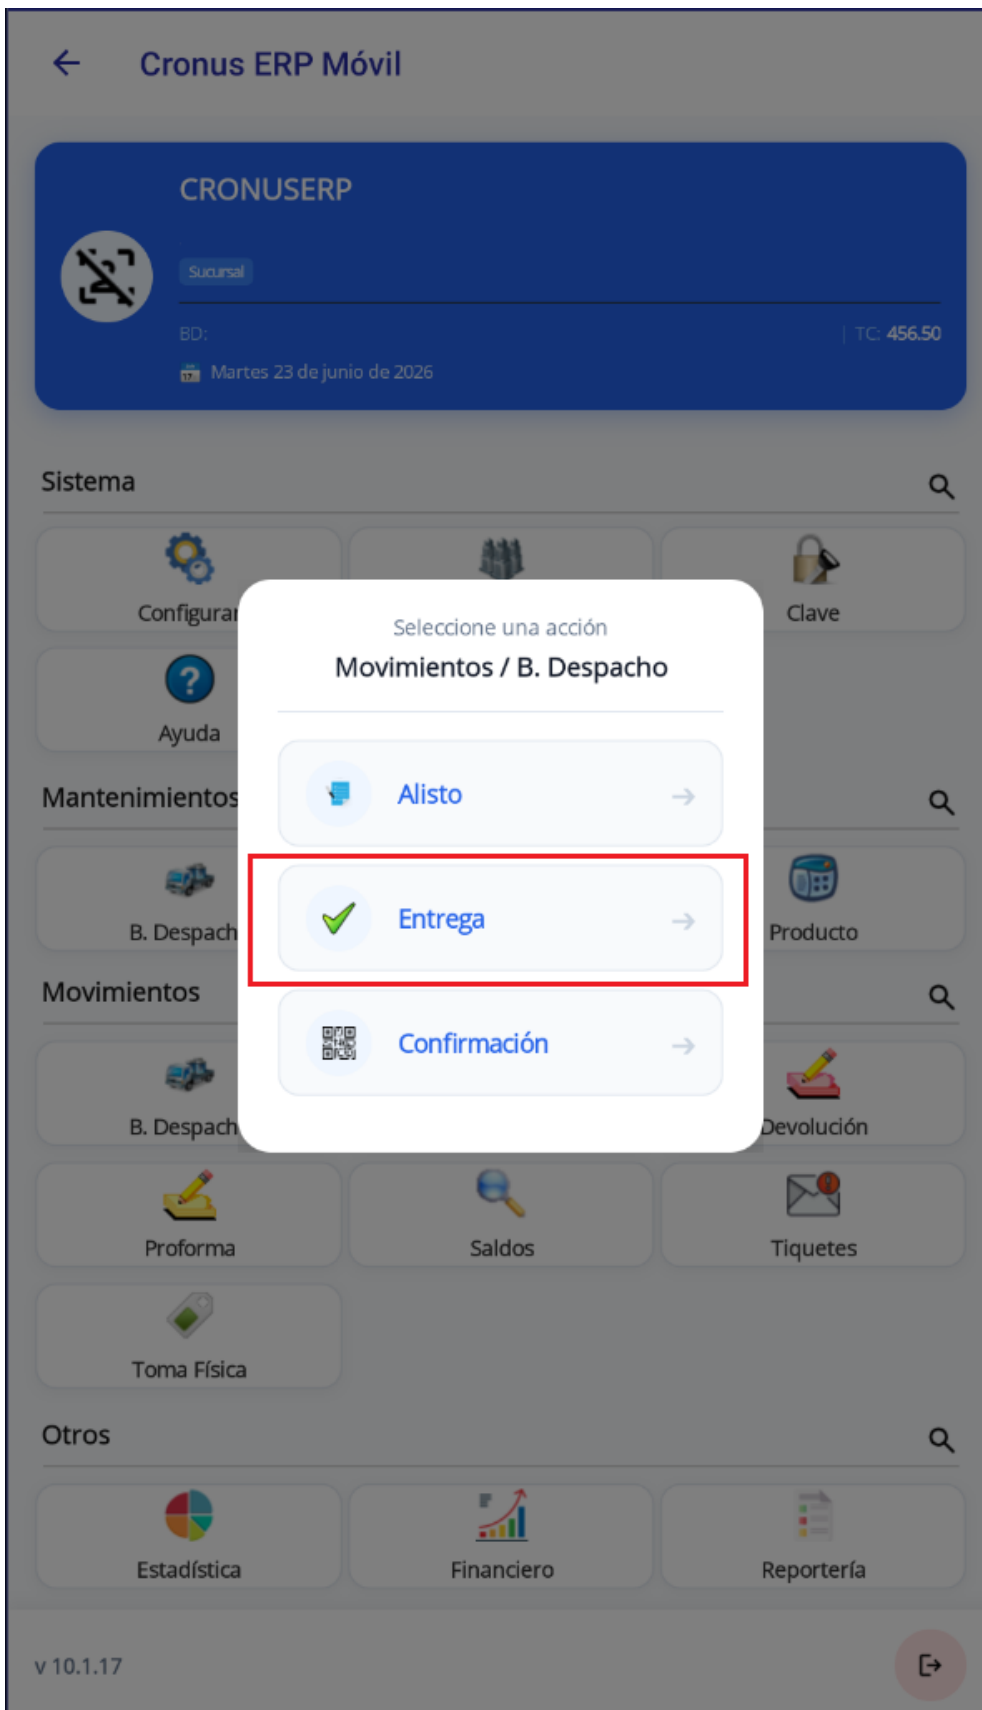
Cronus ERP Móvil

CRONUSERP

Sucursal

BD:

TC: 456.50

Martes 23 de junio de 2026

Sistema

Configurar

Clave

Ayuda

Mantenimientos

B. Despach

Producto

Movimientos

B. Despach

Devolución

Proforma

Saldos

Tiquetes

Toma Física

Otros

Estadística

Financiero

Reportería

v 10.1.17

Seleccione una acción

Movimientos / B. Despacho

Alisto →

Entrega →

Confirmación →